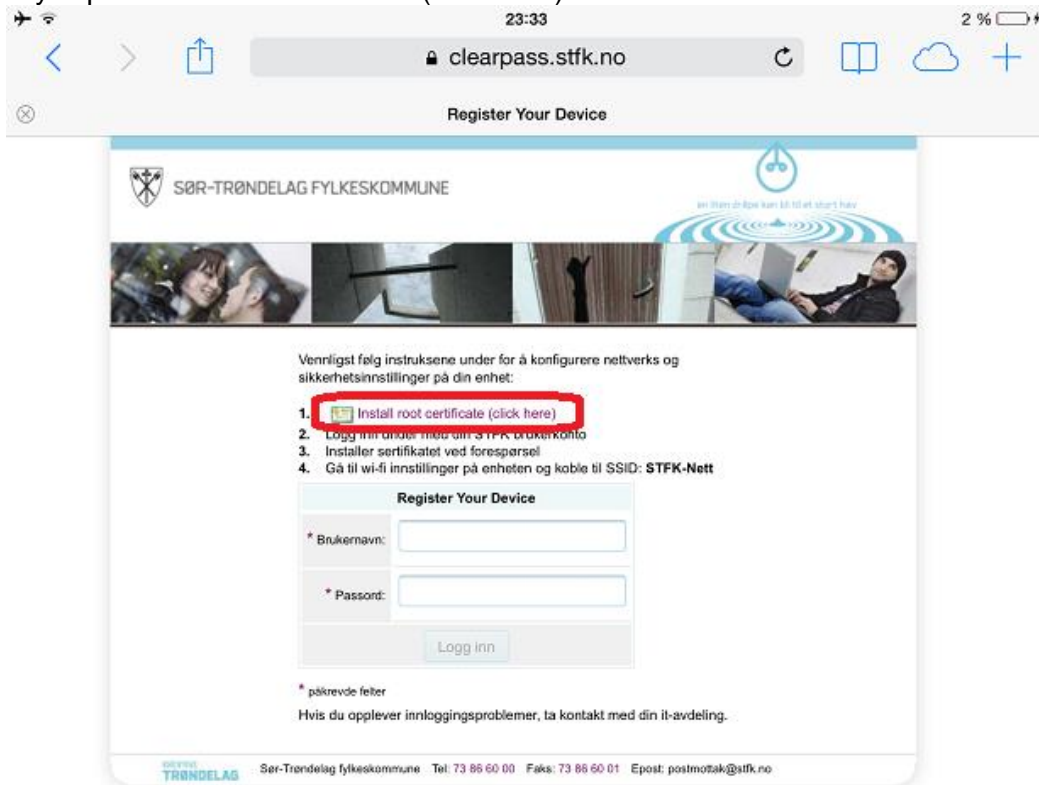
23:33

2 %

clearpass.stfk.no

Register Your Device

SØR-TRØNDELAG FYLKESKOMMUNE

en liten dråpe kan bli til et stort hav

Vennligst følg instruksene under for å konfigurere nettverks og sikkerhetsinnstillinger på din enhet:

1. Install root certificate (click here)
2. Logg inn under med din STFK brukerkonto
3. Installer sertifikatet ved forespørsel
4. Gå til wi-fi innstillinger på enheten og koble til SSID: **STFK-Nett**

| Register Your Device | |
|---|---|
| * Brukernavn: | |
| * Passord: | |
| Logg inn | |

* påkrevde felter

Hvis du opplever innloggingsproblemer, ta kontakt med din it-avdeling.

TRØNDELAG Sør-Trøndelag fylkeskommune Tel: 73 86 60 00 Faks: 73 86 60 01 Epost: postmottak@stfk.no